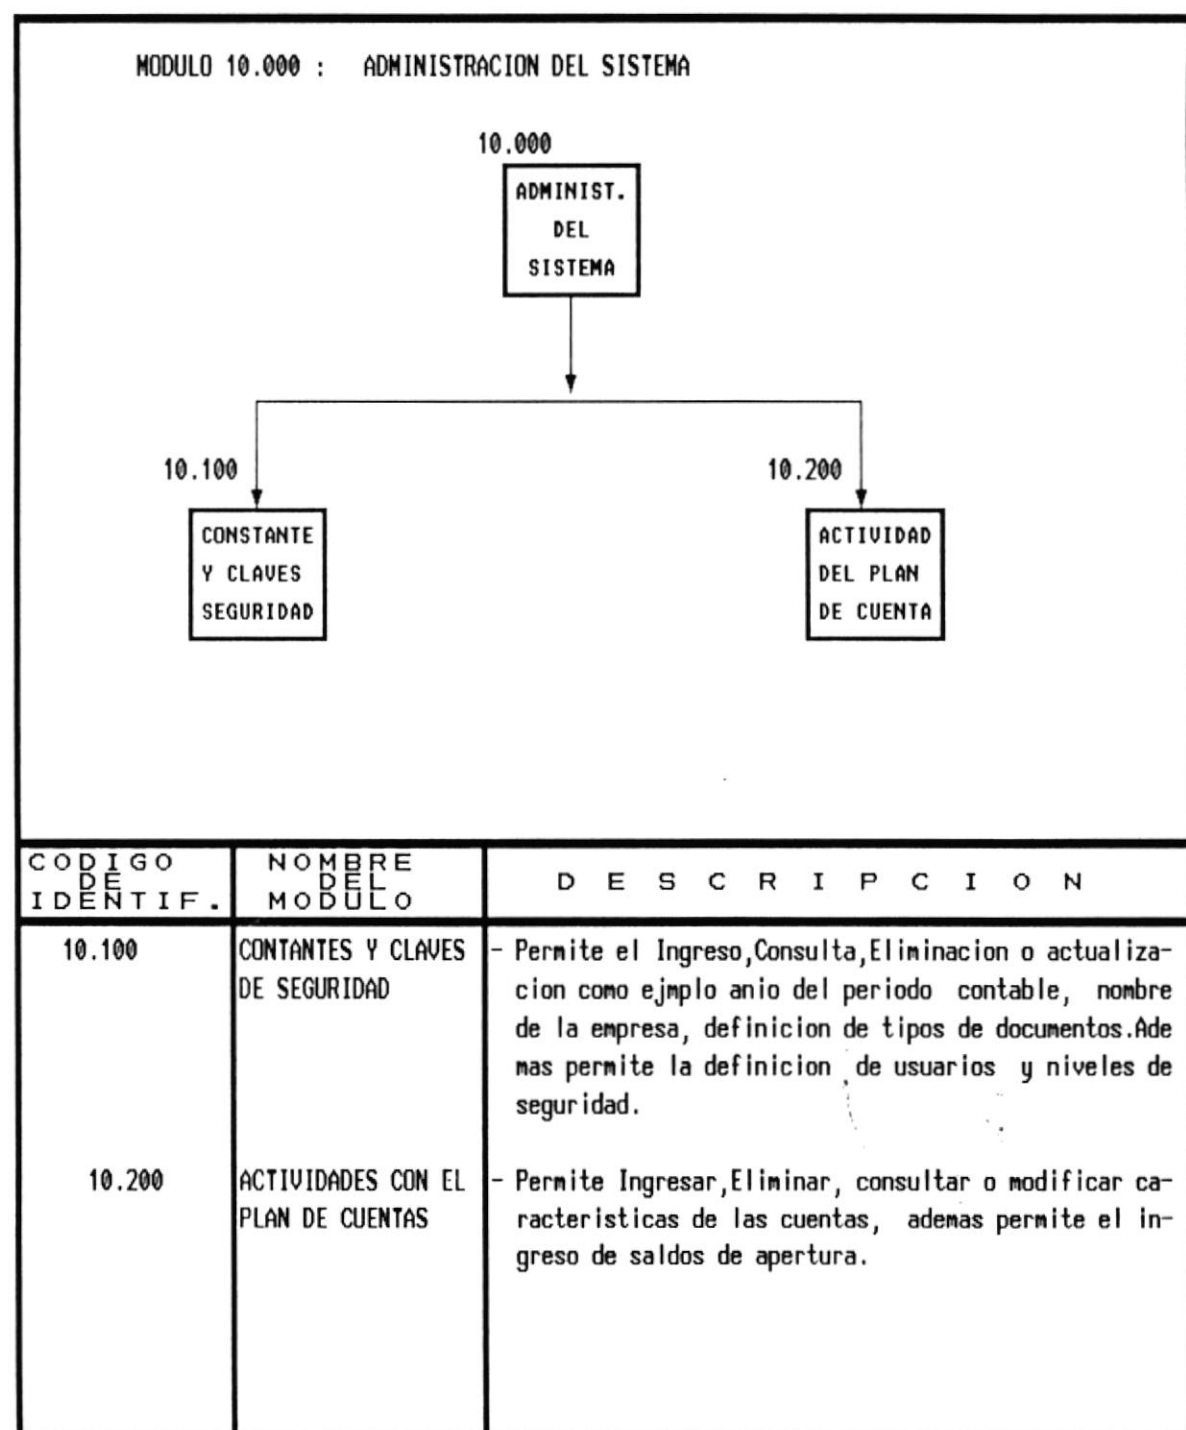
MODULO 10.000 : ADMINISTRACION DEL SISTEMA

10.000
ADMINIST. DEL SISTEMA

10.100
CONSTANTE Y CLAVES SEGURIDAD

10.200
ACTIVIDAD DEL PLAN DE CUENTA

| CODIGO DE IDENTIF. | NOMBRE DEL MODULO | D E S C R I P C I O N |
|---|---|---|
| 10.100 | CONTANTES Y CLAVES DE SEGURIDAD | - Permite el Ingreso,Consulta,Eliminacion o actualizacion como ejmplo anio del periodo contable, nombre de la empresa, definicion de tipos de documentos.Ademas permite la definicion de usuarios y niveles de seguridad. |
| 10.200 | ACTIVIDADES CON EL PLAN DE CUENTAS | - Permite Ingresar,Eliminar, consultar o modificar caracteristicas de las cuentas, ademas permite el ingreso de saldos de apertura. |